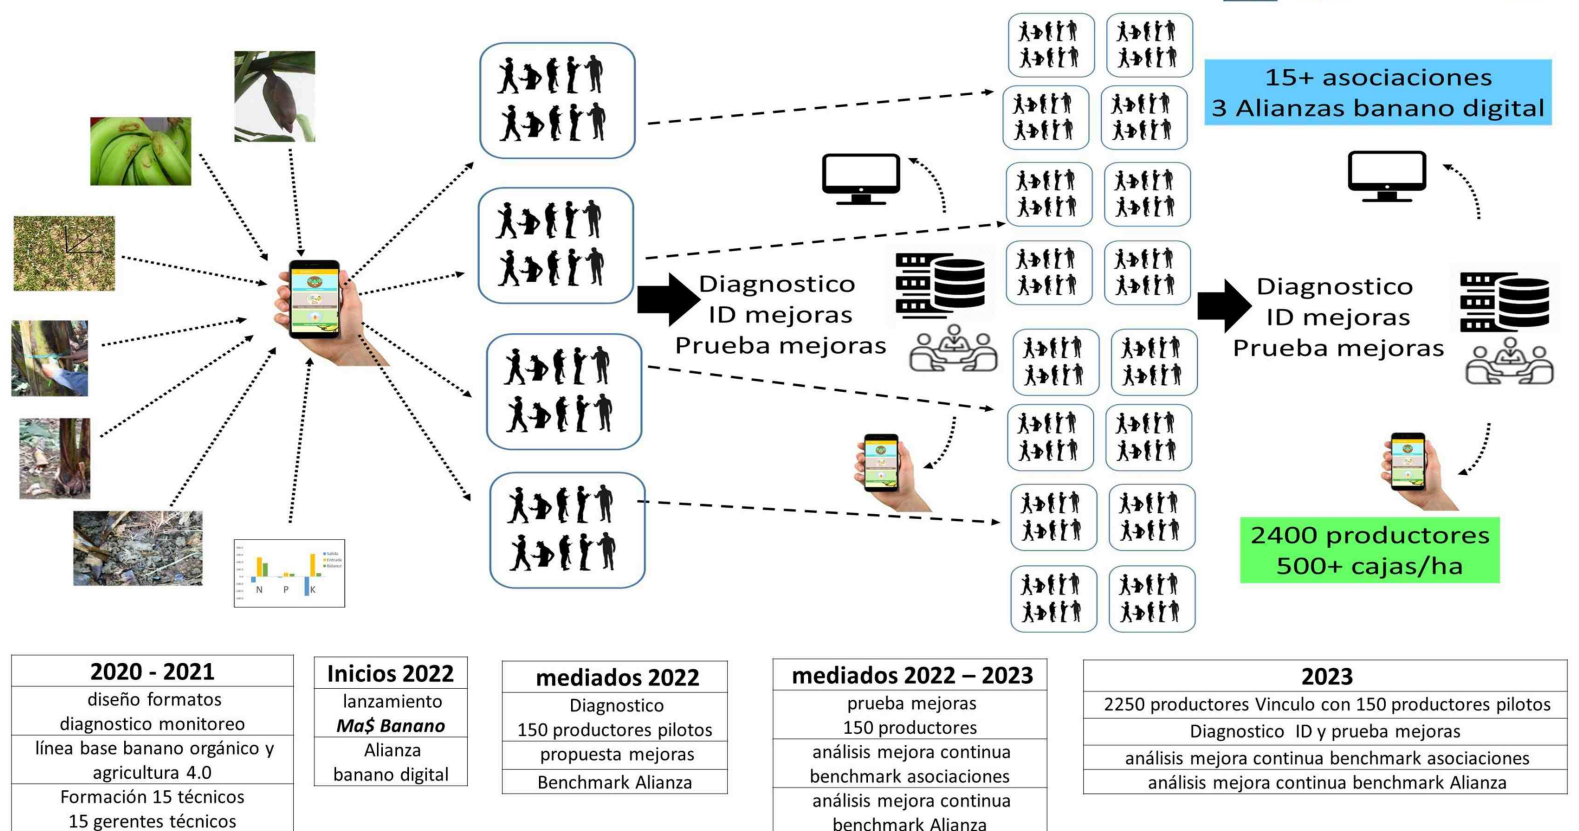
15+ asociaciones
3 Alianzas banano digital

Diagnostico
ID mejoras
Prueba mejoras

Diagnostico
ID mejoras
Prueba mejoras

2400 productores
500+ cajas/ha

N P K

| 2020 - 2021 |
|---|
| diseño formatos diagnostico monitoreo |
| línea base banano orgánico y agricultura 4.0 |
| Formación 15 técnicos 15 gerentes técnicos |

| Inicios 2022 |
|---|
| lanzamiento ***Ma$ Banano*** |
| Alianza banano digital |

| mediados 2022 |
|---|
| Diagnostico 150 productores pilotos |
| propuesta mejoras |
| Benchmark Alianza |

| mediados 2022 – 2023 |
|---|
| prueba mejoras 150 productores |
| análisis mejora continua benchmark asociaciones |
| análisis mejora continua benchmark Alianza |

| 2023 |
|---|
| 2250 productores Vinculo con 150 productores pilotos |
| Diagnostico ID y prueba mejoras |
| análisis mejora continua benchmark asociaciones |
| análisis mejora continua benchmark Alianza |